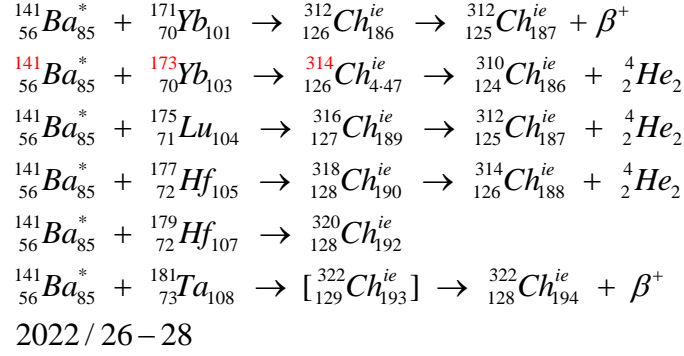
${}^{141}_{56}Ba^{*}_{85} + {}^{171}_{70}Yb_{101} \rightarrow {}^{312}_{126}Ch^{ie}_{186} \rightarrow {}^{312}_{125}Ch^{ie}_{187} + \beta^{+}$

${}^{141}_{56}Ba^{*}_{85} + {}^{173}_{70}Yb_{103} \rightarrow {}^{314}_{126}Ch^{ie}_{4\cdot47} \rightarrow {}^{310}_{124}Ch^{ie}_{186} + {}^{4}_{2}He_{2}$

${}^{141}_{56}Ba^{*}_{85} + {}^{175}_{71}Lu_{104} \rightarrow {}^{316}_{127}Ch^{ie}_{189} \rightarrow {}^{312}_{125}Ch^{ie}_{187} + {}^{4}_{2}He_{2}$

${}^{141}_{56}Ba^{*}_{85} + {}^{177}_{72}Hf_{105} \rightarrow {}^{318}_{128}Ch^{ie}_{190} \rightarrow {}^{314}_{126}Ch^{ie}_{188} + {}^{4}_{2}He_{2}$

${}^{141}_{56}Ba^{*}_{85} + {}^{179}_{72}Hf_{107} \rightarrow {}^{320}_{128}Ch^{ie}_{192}$

${}^{141}_{56}Ba^{*}_{85} + {}^{181}_{73}Ta_{108} \rightarrow [{}^{322}_{129}Ch^{ie}_{193}] \rightarrow {}^{322}_{128}Ch^{ie}_{194} + \beta^{+}$

$2022/26-28$